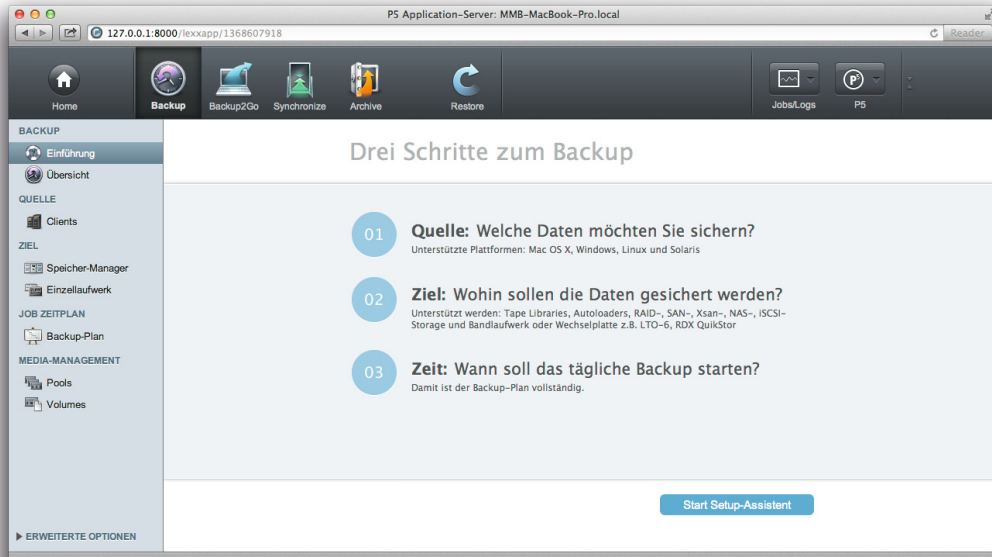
P5 Application-Server: MMB-MacBook-Pro.local

127.0.0.1:8000/lexxapp/1368607918

Reader

Home

Backup

Backup2Go

Synchronize

Archive

Restore

Jobs/Logs

P5

BACKUP

Einführung

Übersicht

QUELLE

Clients

ZIEL

Speicher-Manager

Einzellaufwerk

JOB ZEITPLAN

Backup-Plan

MEDIA-MANAGEMENT

Pools

Volumes

ERWEITERTE OPTIONEN

Drei Schritte zum Backup

01

Quelle: Welche Daten möchten Sie sichern?

Unterstützte Plattformen: Mac OS X, Windows, Linux und Solaris

02

Ziel: Wohin sollen die Daten gesichert werden?

Unterstützt werden: Tape Libraries, Autoloaders, RAID-, SAN-, Xsan-, NAS-, iSCSI-Storage und Bandlaufwerk oder Wechselplatte z.B. LTO-6, RDX QuikStor

03

Zeit: Wann soll das tägliche Backup starten?

Damit ist der Backup-Plan vollständig.

Start Setup-Assistent